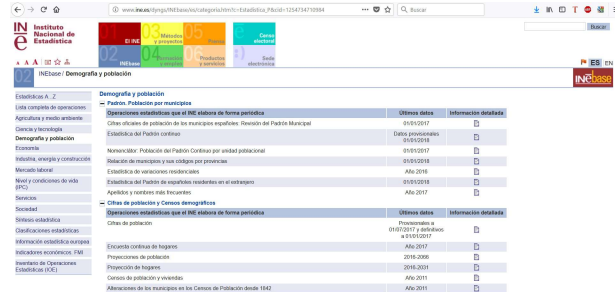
www.ine.es/dyngs/INEbase/es/categoria.htm?c=Estadistica_P&cid=1254734710984

Buscar

Instituto Nacional de Estadística

Buscar

01 El INE
02 INEbase
03 Métodos y proyectos
04 Formación y recursos
05 Prensa
06 Productos y servicios
Censo electoral
Sede electrónica

A A A

ES EN

02 INEbase / Demografía y población

INEbase

Estadísticas A - Z
Lista completa de operaciones
Agricultura y medio ambiente
Ciencia y tecnología
Demografía y población
Economía
Industria, energía y construcción
Mercado laboral
Nivel y condiciones de vida (IPC)
Servicios
Sociedad
Síntesis estadística
Clasificaciones estadísticas
Información estadística europea
Indicadores económicos. FMI
Inventario de Operaciones Estadísticas (IOE)

Demografía y población

Padrón. Población por municipios

| Operaciones estadísticas que el INE elabora de forma periódica | Últimos datos | Información detallada |
|---|---|---|
| Cifras oficiales de población de los municipios españoles: Revisión del Padrón Municipal | 01/01/2017 | |
| Estadística del Padrón continuo | Datos provisionales 01/01/2018 | |
| Nomenclátor: Población del Padrón Continuo por unidad poblacional | 01/01/2017 | |
| Relación de municipios y sus códigos por provincias | 01/01/2018 | |
| Estadística de variaciones residenciales | Año 2016 | |
| Estadística del Padrón de españoles residentes en el extranjero | 01/01/2018 | |
| Apellidos y nombres más frecuentes | Año 2017 | |

Cifras de población y Censos demográficos

| Operaciones estadísticas que el INE elabora de forma periódica | Últimos datos | Información detallada |
|---|---|---|
| Cifras de población | Provisionales a 01/07/2017 y definitivos a 01/01/2017 | |
| Encuesta continua de hogares | Año 2017 | |
| Proyecciones de población | 2018-2068 | |
| Proyección de hogares | 2018-2031 | |
| Censos de población y viviendas | Año 2011 | |
| Alteraciones de los municipios en los Censos de Población desde 1842 | Año 2011 | |